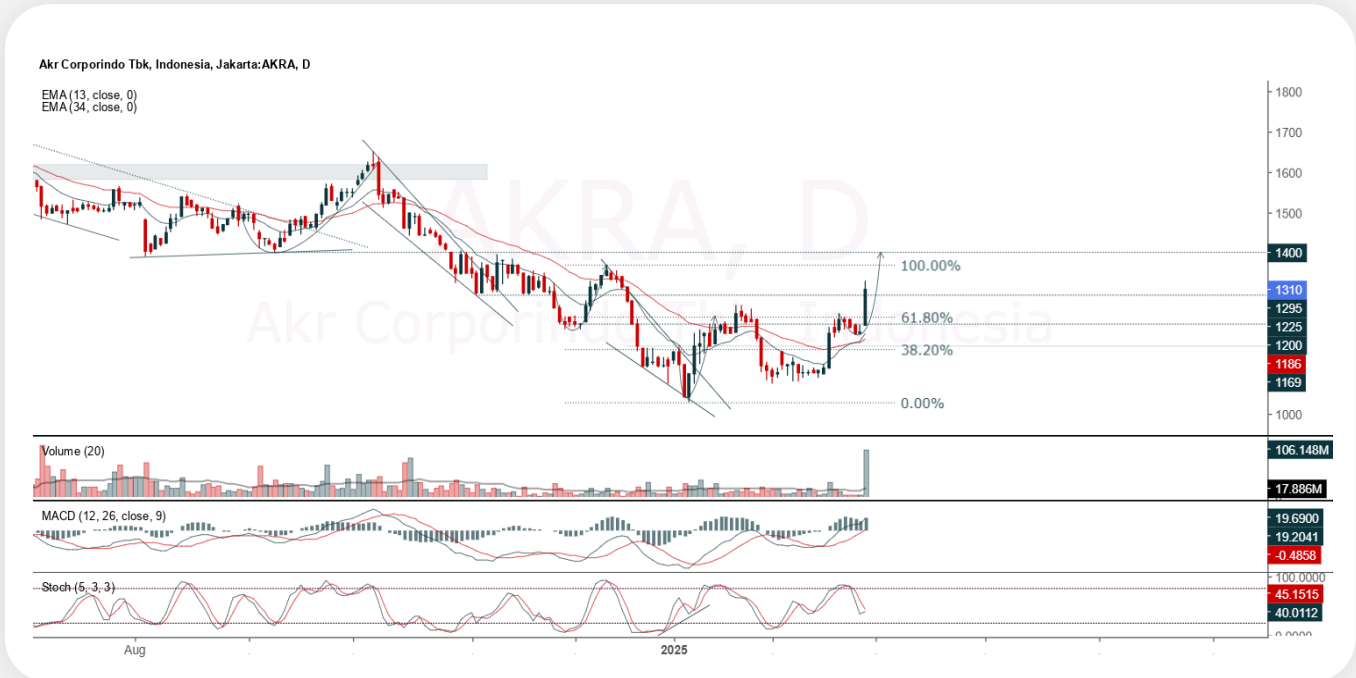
Akr Corporindo Tbk, Indonesia, Jakarta:AKRA, D

EMA (13, close, 0)
EMA (34, close, 0)

AKRA, D
Akr Corporindo Tbk, Indonesia

100.00%
61.80%
38.20%
0.00%

1800
1700
1600
1500
1400
1310
1295
1225
1200
1186
1169
1000

Volume (20)
106.148M
17.886M

MACD (12, 26, close, 9)
19.6900
19.2041
-0.4858

Stoch (5, 3, 3)
100.0000
45.1515
40.0112
0.0000

Aug
2025